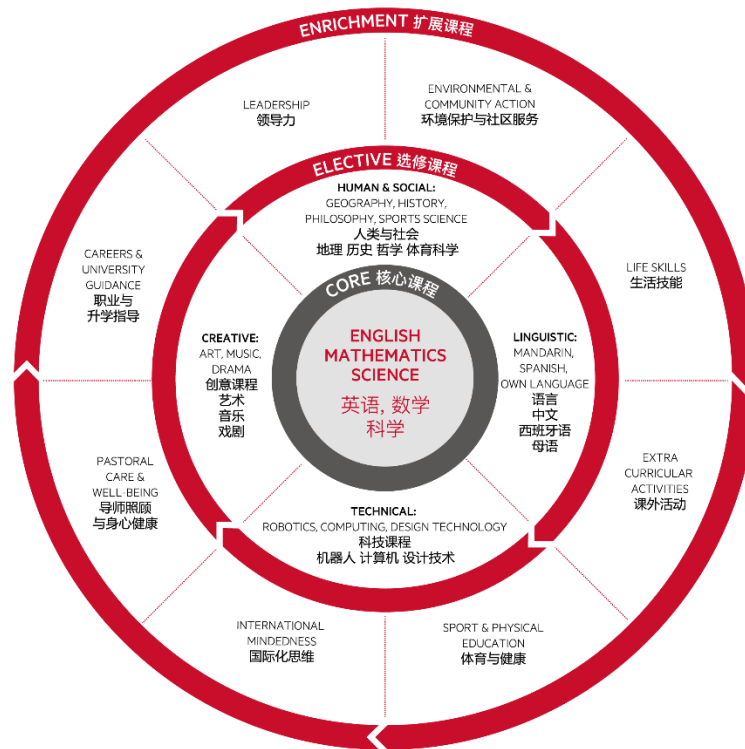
ENRICHMENT 扩展课程

LEADERSHIP
领导力

ENVIRONMENTAL & COMMUNITY ACTION
环境保护与社区服务

ELECTIVE 选修课程

HUMAN & SOCIAL:
GEOGRAPHY, HISTORY, PHILOSOPHY, SPORTS SCIENCE
人类与社会
地理 历史 哲学 体育科学

CAREERS & UNIVERSITY GUIDANCE
职业与升学指导

LIFE SKILLS
生活技能

CORE 核心课程

ENGLISH
MATHEMATICS
SCIENCE
英语, 数学
科学

CREATIVE:
ART, MUSIC, DRAMA
创意课程
艺术
音乐
戏剧

LINGUISTIC:
MANDARIN, SPANISH, OWN LANGUAGE
语言
中文
西班牙语
母语

PASTORAL CARE & WELL-BEING
导师照顾
与身心健康

EXTRA CURRICULAR ACTIVITIES
课外活动

TECHNICAL:
ROBOTICS, COMPUTING, DESIGN TECHNOLOGY
科技课程
机器人 计算机 设计技术

INTERNATIONAL MINDEDNESS
国际化思维

SPORT & PHYSICAL EDUCATION
体育与健康